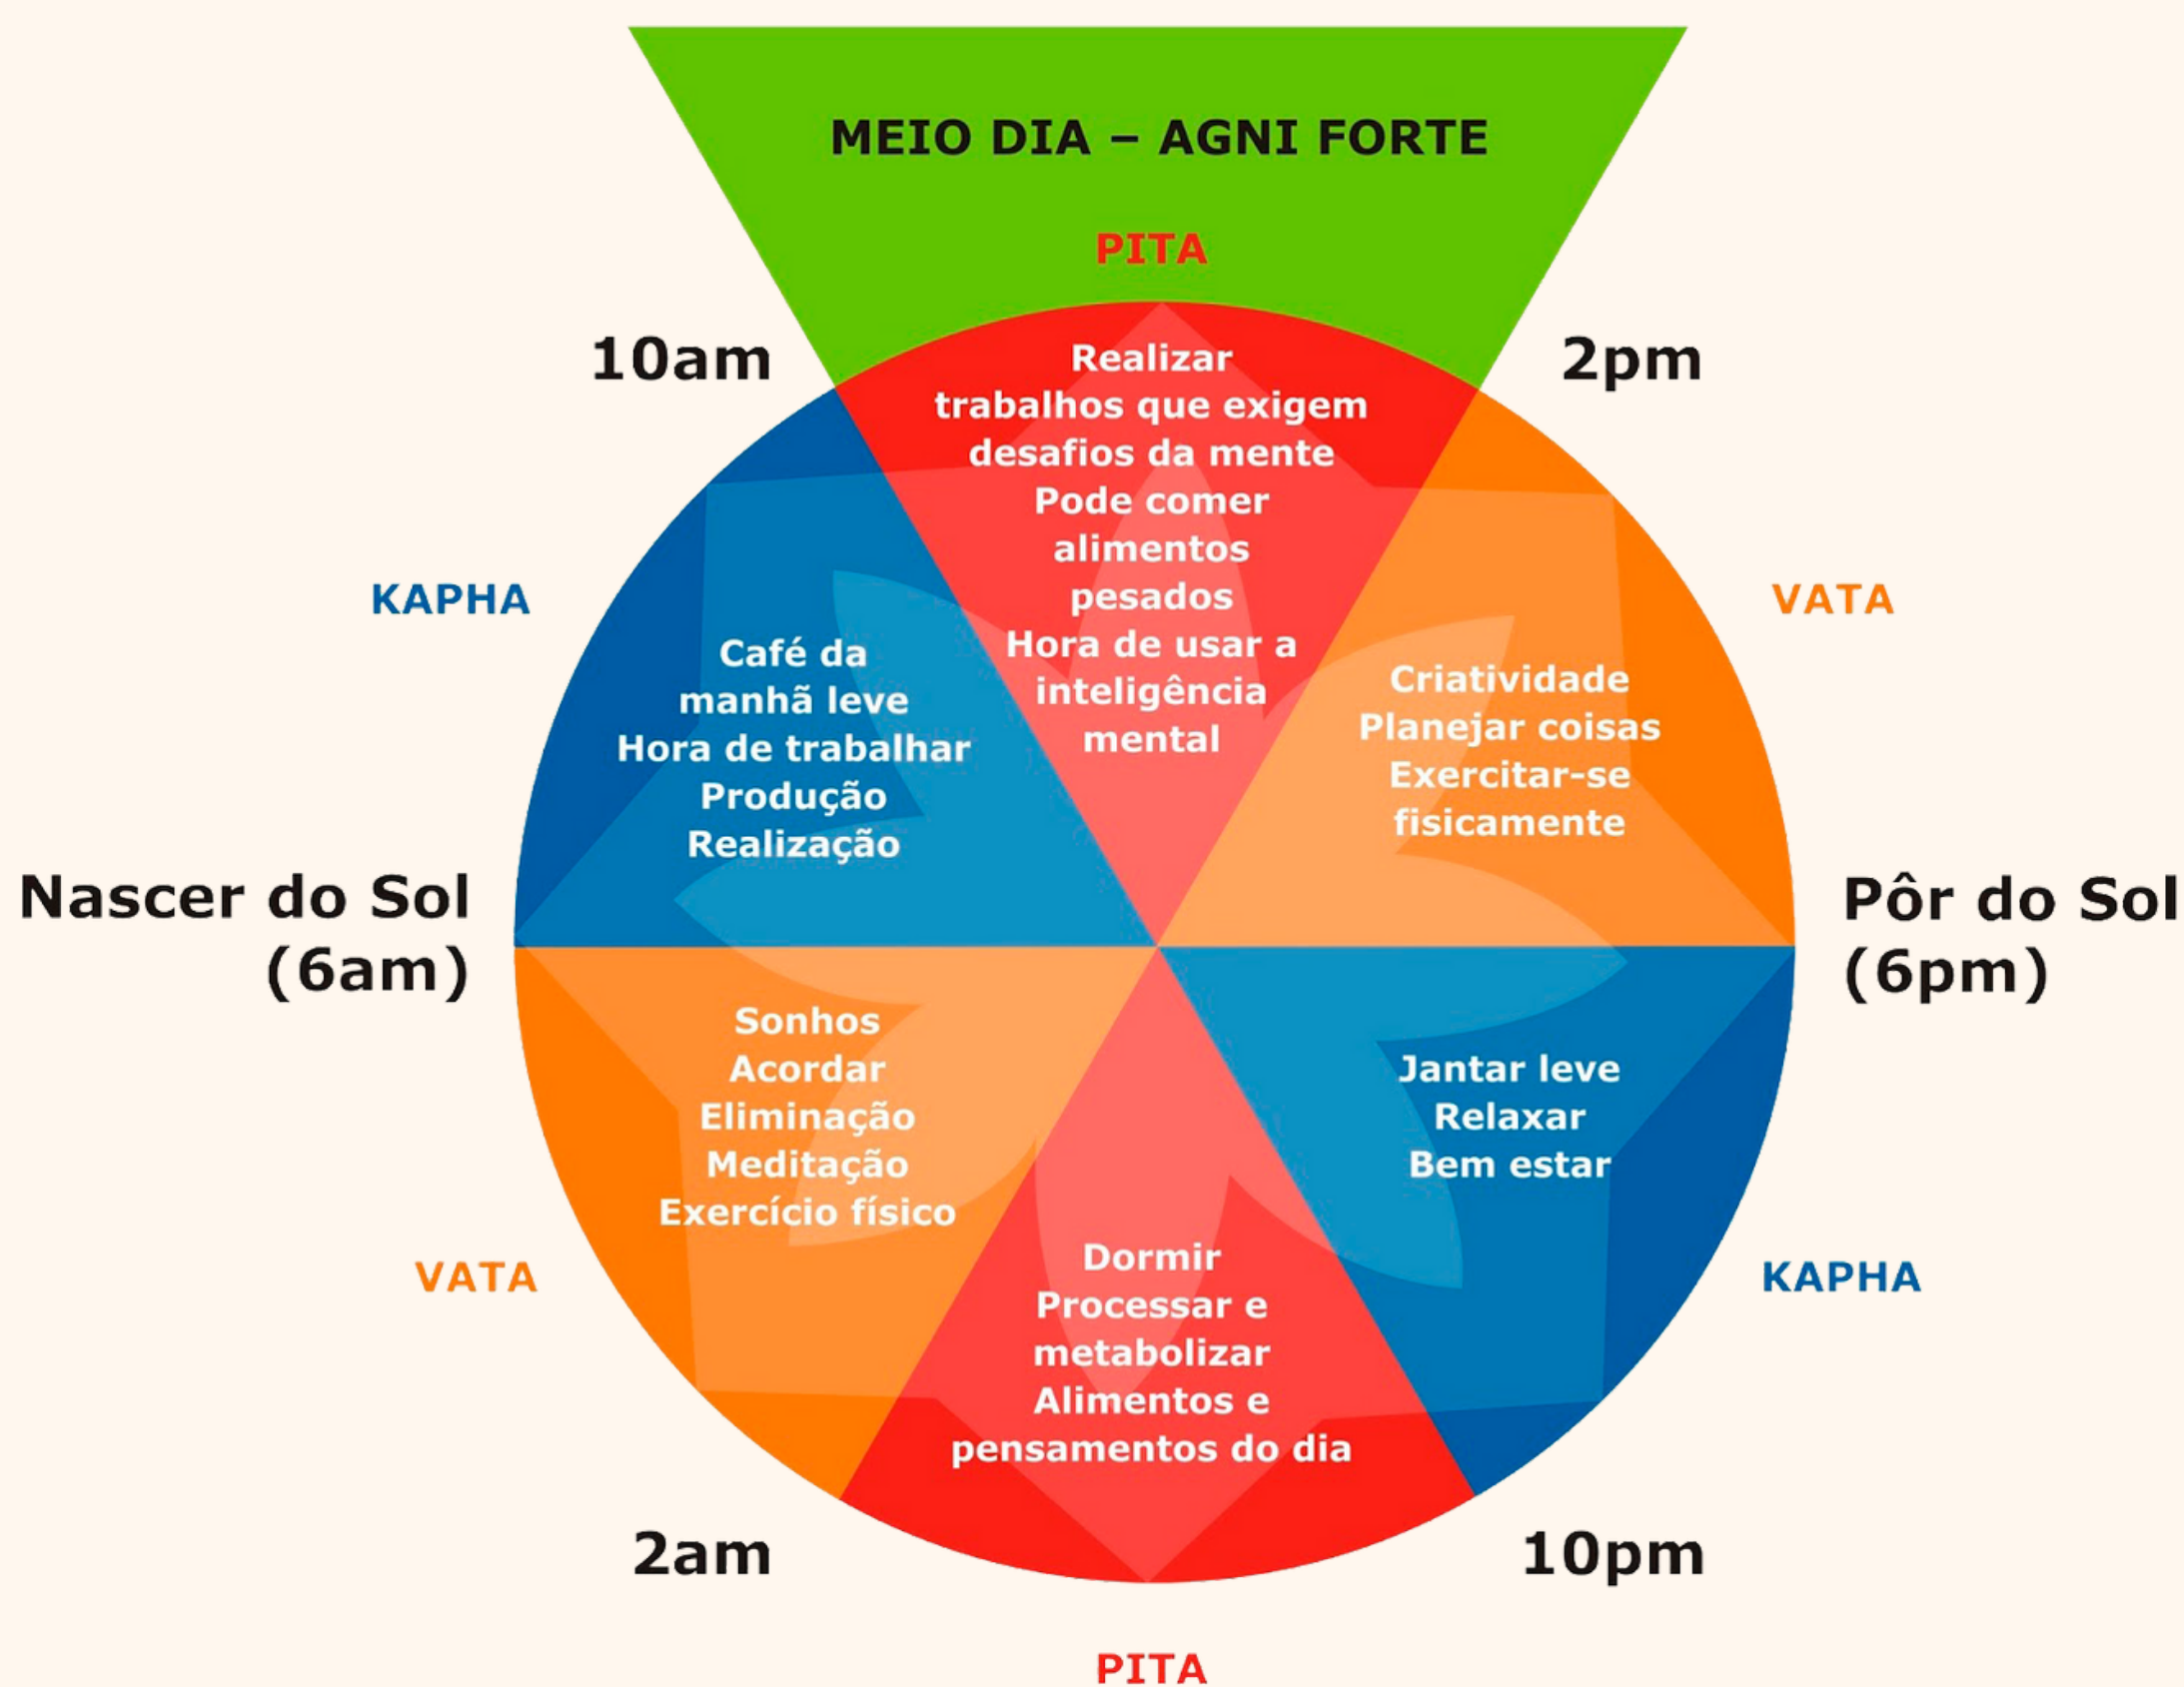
MEIO DIA – AGNI FORTE

PITA

10am

2pm

Realizar trabalhos que exigem desafios da mente
Pode comer alimentos pesados
Hora de usar a inteligência mental

KAPHA

VATA

Café da manhã leve
Hora de trabalhar
Produção
Realização

Criatividade
Planejar coisas
Exercitar-se fisicamente

Nascer do Sol (6am)

Pôr do Sol (6pm)

Sonhos
Acordar
Eliminação
Meditação
Exercício físico

Jantar leve
Relaxar
Bem estar

VATA

KAPHA

Dormir
Processar e metabolizar
Alimentos e pensamentos do dia

2am

10pm

PITA